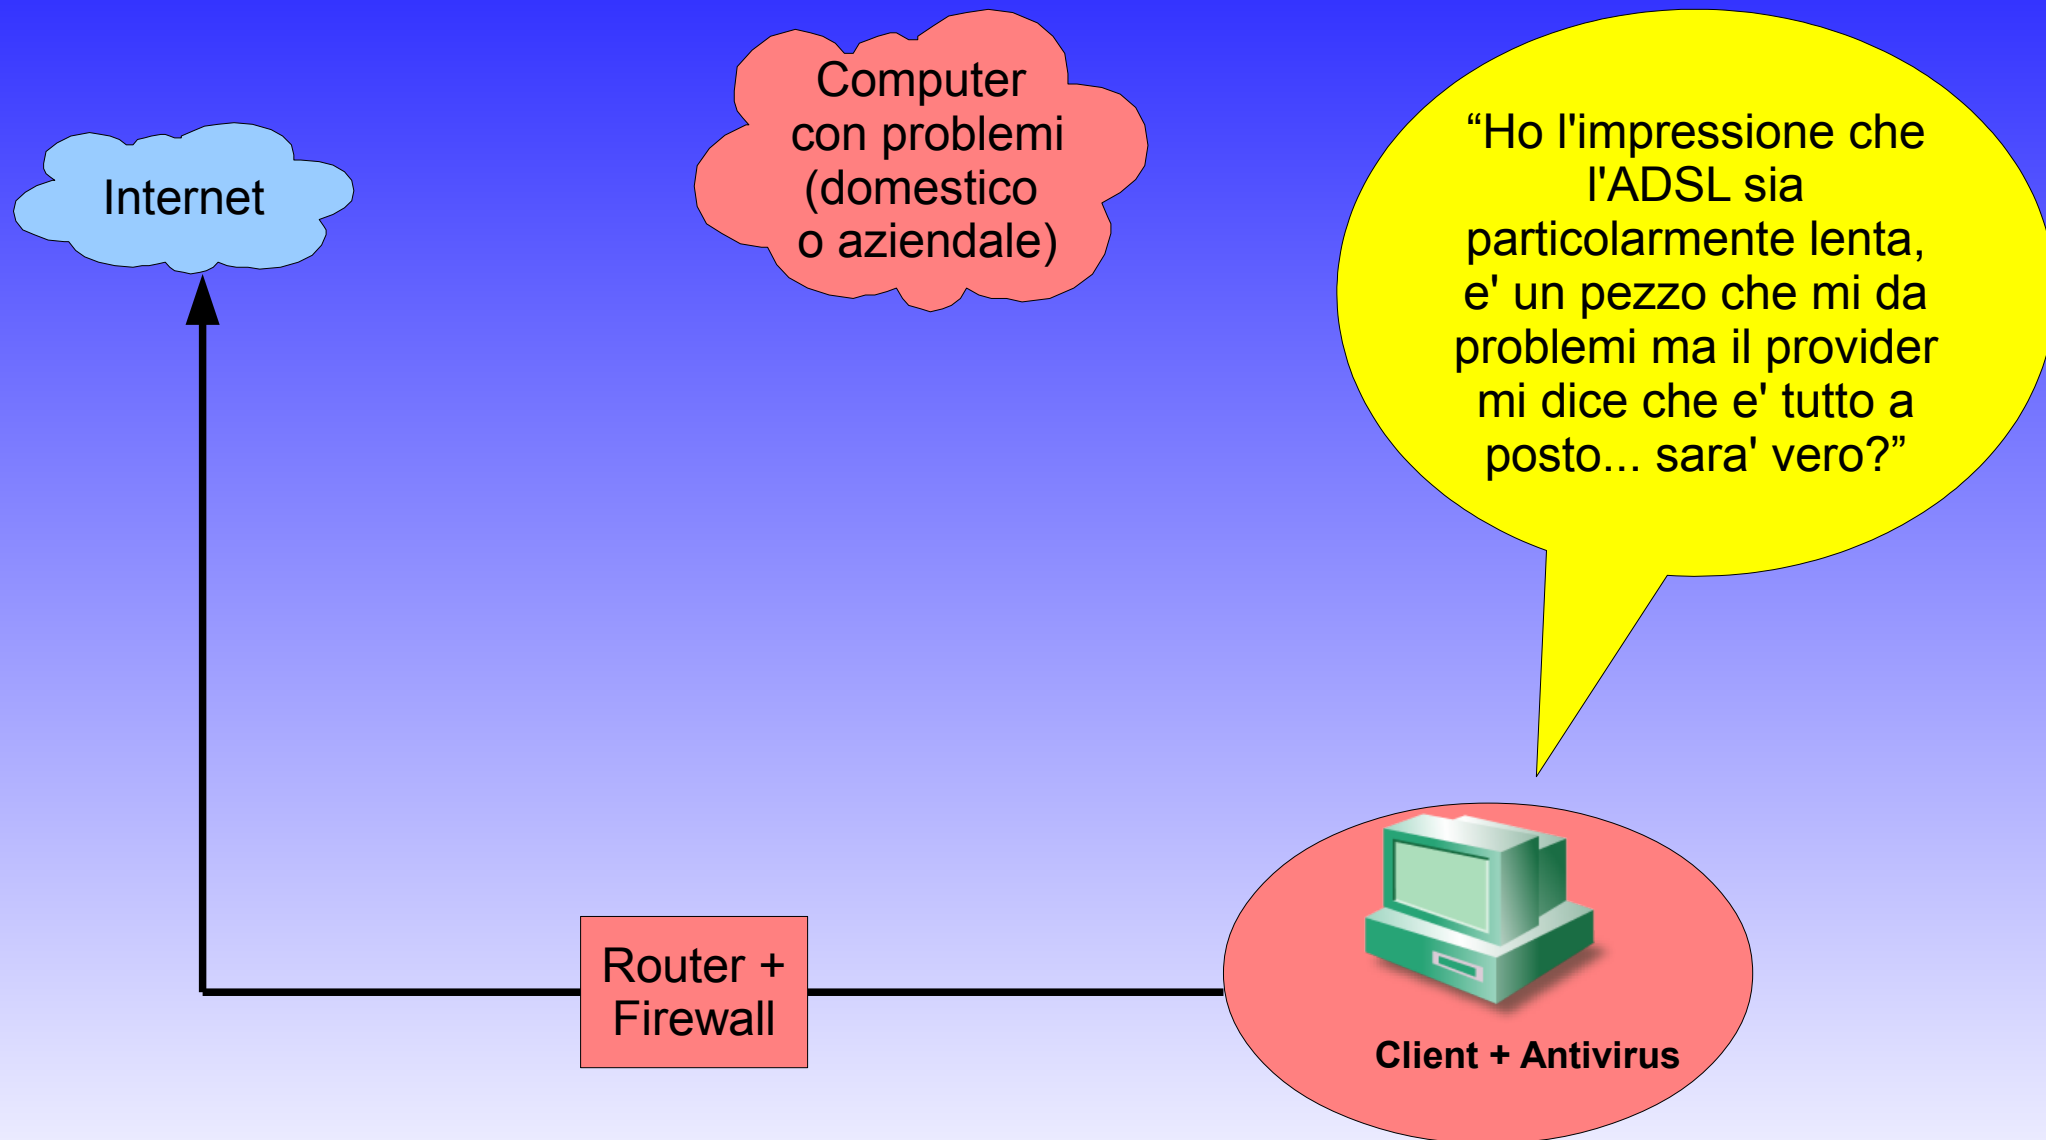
Internet

Computer con problemi (domestico o aziendale)

“Ho l'impressione che l'ADSL sia particolarmente lenta, e' un pezzo che mi da problemi ma il provider mi dice che e' tutto a posto... sara' vero?”

Router + Firewall

Client + Antivirus